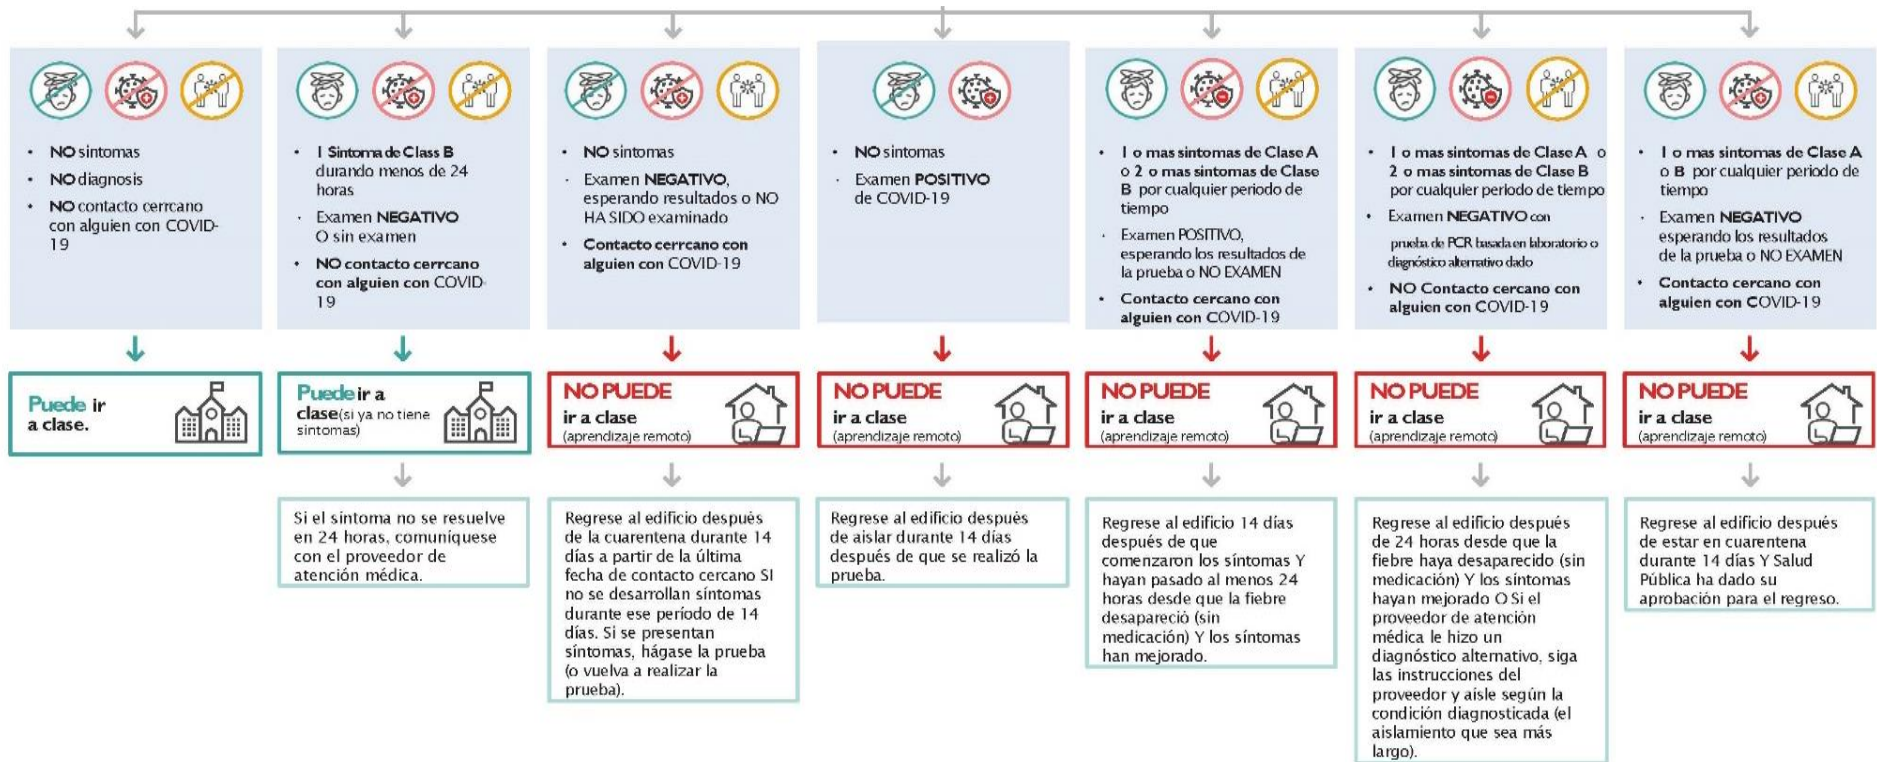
- NO sintomas
- NO diagnosis
- NO contacto cerrcano con alguien con COVID-19

Puede ir a clase.

- 1 Sintoma de Class B durando menos de 24 horas
- Examen NEGATIVO O sin examen
- NO contacto cerrcano con alguien con COVID-19

Puede ir a clase (si ya no tiene sintomas)

Si el sintoma no se resuelve en 24 horas, comuniquese con el proveedor de atención médica.

- NO sintomas
- Examen NEGATIVO, esperando resultados o NO HA SIDO examinado
- Contacto cerrcano con alguien con COVID-19

NO PUEDE ir a clase (aprendizaje remoto)

Regrese al edificio después de la cuarentena durante 14 días a partir de la última fecha de contacto cercano SI no se desarrollan síntomas durante ese período de 14 días. Si se presentan síntomas, hágase la prueba (o vuelva a realizar la prueba).

- NO sintomas
- Examen POSITIVO de COVID-19

NO PUEDE ir a clase (aprendizaje remoto)

Regrese al edificio después de aislar durante 14 días después de que se realizó la prueba.

- 1 o mas sintomas de Clase A o 2 o mas sintomas de Clase B por cualquier periodo de tiempo
- Examen POSITIVO, esperando los resultados de la prueba o NO EXAMEN
- Contacto cercano con alguien con COVID-19

NO PUEDE ir a clase (aprendizaje remoto)

Regrese al edificio 14 días después de que comenzaron los síntomas Y hayan pasado al menos 24 horas desde que la fiebre desapareció (sin medicación) Y los síntomas han mejorado.

- 1 o mas sintomas de Clase A o 2 o mas sintomas de Clase B por cualquier periodo de tiempo
- Examen NEGATIVO con prueba de PCR basada en laboratorio o diagnóstico alternativo dado
- NO Contacto cercano con alguien con COVID-19

NO PUEDE ir a clase (aprendizaje remoto)

Regrese al edificio después de 24 horas desde que la fiebre haya desaparecido (sin medicación) Y los síntomas hayan mejorado O Si el proveedor de atención médica le hizo un diagnóstico alternativo, siga las instrucciones del proveedor y aisle según la condición diagnosticada (el aislamiento que sea más largo).

- 1 o mas sintomas de Clase A o B por cualquier periodo de tiempo
- Examen NEGATIVO esperando los resultados de la prueba o NO EXAMEN
- Contacto cercano con alguien con COVID-19

NO PUEDE ir a clase (aprendizaje remoto)

Regrese al edificio después de estar en cuarentena durante 14 días Y Salud Pública ha dado su aprobación para el regreso.